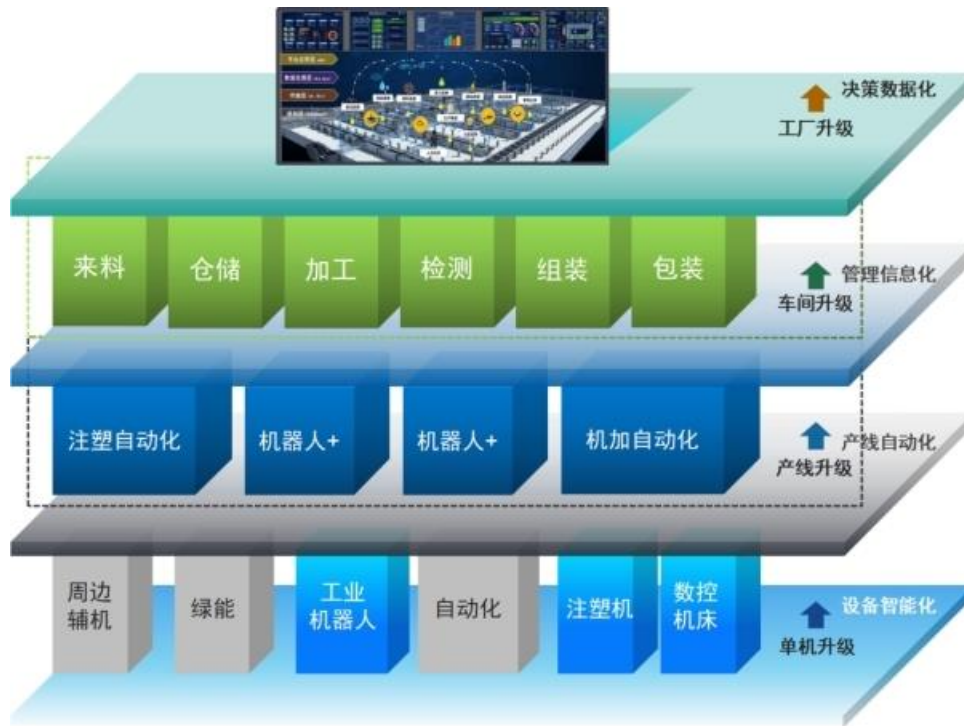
决策数据化
工厂升级

来料
仓储
加工
检测
组装
包装

管理信息化
车间升级

注塑自动化
机器人+
机器人+
机加自动化

产线自动化
产线升级

周边辅机
绿能
工业机器人
自动化
注塑机
数控机床

设备智能化
单机升级